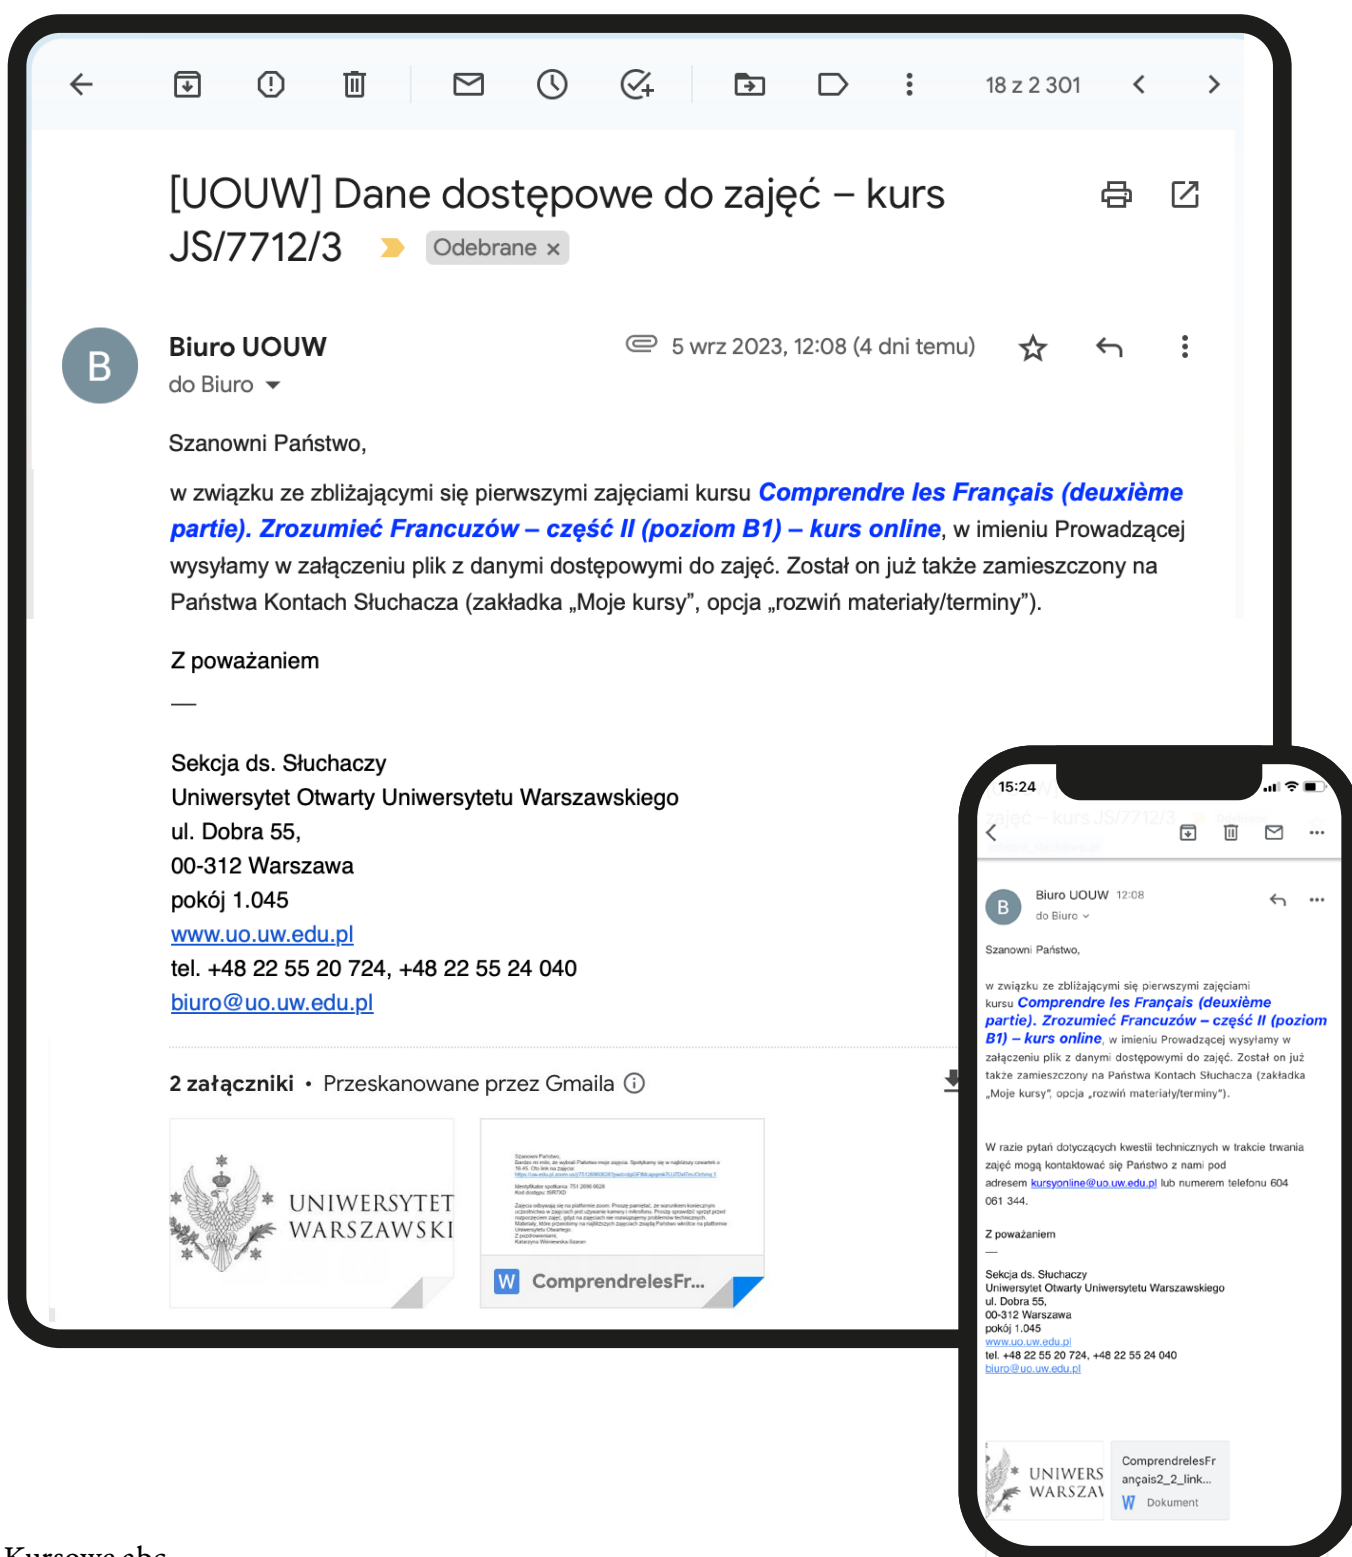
18 z 2 301

[UOUW] Dane dostępowe do zajęć – kurs JS/7712/3 Odebrane ×

B

Biuro UOUW
do Biuro

5 wrz 2023, 12:08 (4 dni temu)

Szanowni Państwo,

w związku ze zbliżającymi się pierwszymi zajęciami kursu Comprendre les Français (deuxième partie). Zrozumieć Francuzów – część II (poziom B1) – kurs online, w imieniu Prowadzącej wysyłamy w załączeniu plik z danymi dostępowymi do zajęć. Został on już także zamieszczony na Państwa Kontach Słuchacza (zakładka „Moje kursy", opcja „rozwiń materiały/terminy").

Z poważaniem

—

Sekcja ds. Słuchaczy
Uniwersytet Otwarty Uniwersytetu Warszawskiego
ul. Dobra 55,
00-312 Warszawa
pokój 1.045
www.uo.uw.edu.pl
tel. +48 22 55 20 724, +48 22 55 24 040
biuro@uo.uw.edu.pl

2 załączniki • Przeskanowane przez Gmaila

UNIWERSYTET WARSZAWSKI

W ComprendrelesFr...

15:24

B

Biuro UOUW 12:08
do Biuro

Szanowni Państwo,

w związku ze zbliżającymi się pierwszymi zajęciami kursu Comprendre les Français (deuxième partie). Zrozumieć Francuzów – część II (poziom B1) – kurs online, w imieniu Prowadzącej wysyłamy w załączeniu plik z danymi dostępowymi do zajęć. Został on już także zamieszczony na Państwa Kontach Słuchacza (zakładka „Moje kursy", opcja „rozwiń materiały/terminy").

W razie pytań dotyczących kwestii technicznych w trakcie trwania zajęć mogą kontaktować się Państwo z nami pod adresem kursyonline@uo.uw.edu.pl lub numerem telefonu 604 061 344.

Z poważaniem

—

Sekcja ds. Słuchaczy
Uniwersytet Otwarty Uniwersytetu Warszawskiego
ul. Dobra 55,
00-312 Warszawa
pokój 1.045
www.uo.uw.edu.pl
tel. +48 22 55 20 724, +48 22 55 24 040
biuro@uo.uw.edu.pl

UNIWERS WARSZAV

ComprendrelesFrançais2_2_link...
W Dokument

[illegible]